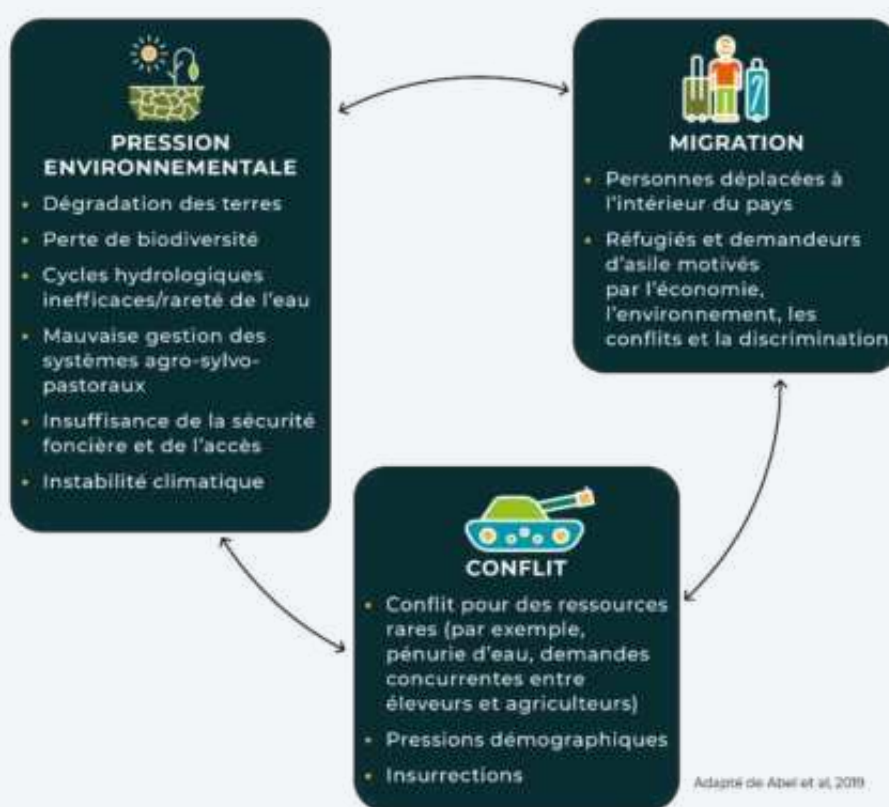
PRESSION ENVIRONNEMENTALE

- Dégradation des terres
- Perte de biodiversité
- Cycles hydrologiques inefficaces/rareté de l'eau
- Mauvaise gestion des systèmes agro-sylvo-pastoraux
- Insuffisance de la sécurité foncière et de l'accès
- Instabilité climatique

MIGRATION

- Personnes déplacées à l'intérieur du pays
- Réfugiés et demandeurs d'asile motivés par l'économie, l'environnement, les conflits et la discrimination

CONFLIT

- Conflit pour des ressources rares (par exemple, pénurie d'eau, demandes concurrentes entre éleveurs et agriculteurs)
- Pressions démographiques
- Insurrections

Adapté de Abel et al, 2019